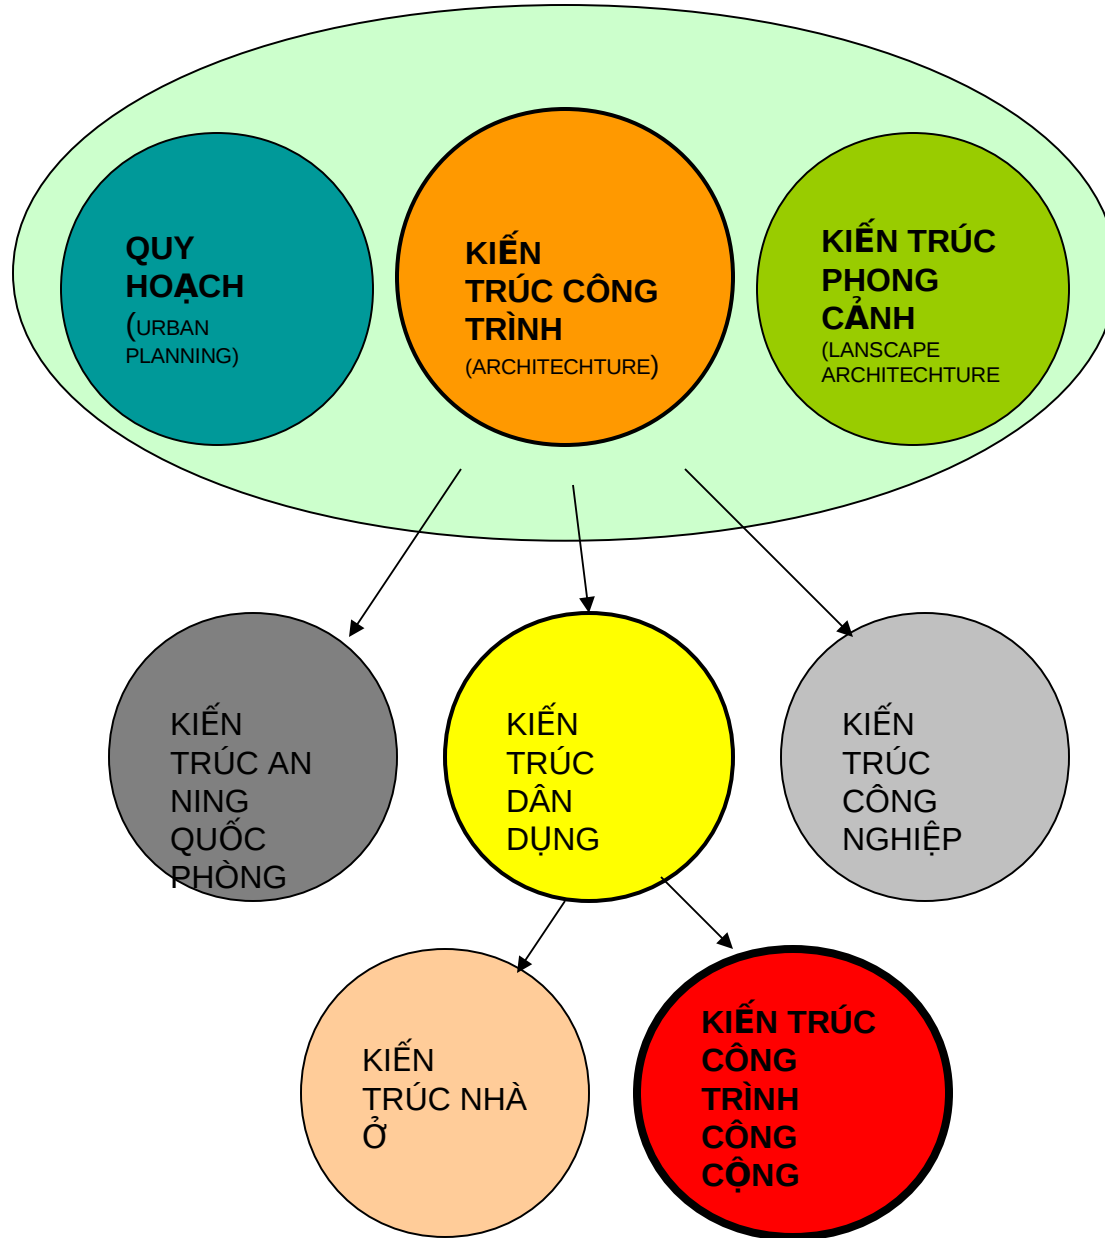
QUY HOẠCH (URBAN PLANNING)

KIẾN TRÚC CÔNG TRÌNH (ARCHITECHTURE)

KIẾN TRÚC PHONG CẢNH (LANSCAPE ARCHITECHTURE

KIẾN TRÚC AN NING QUỐC PHÒNG

KIẾN TRÚC DÂN DỤNG

KIẾN TRÚC CÔNG NGHIỆP

KIẾN TRÚC NHÀ Ở

KIẾN TRÚC CÔNG TRÌNH CÔNG CỘNG